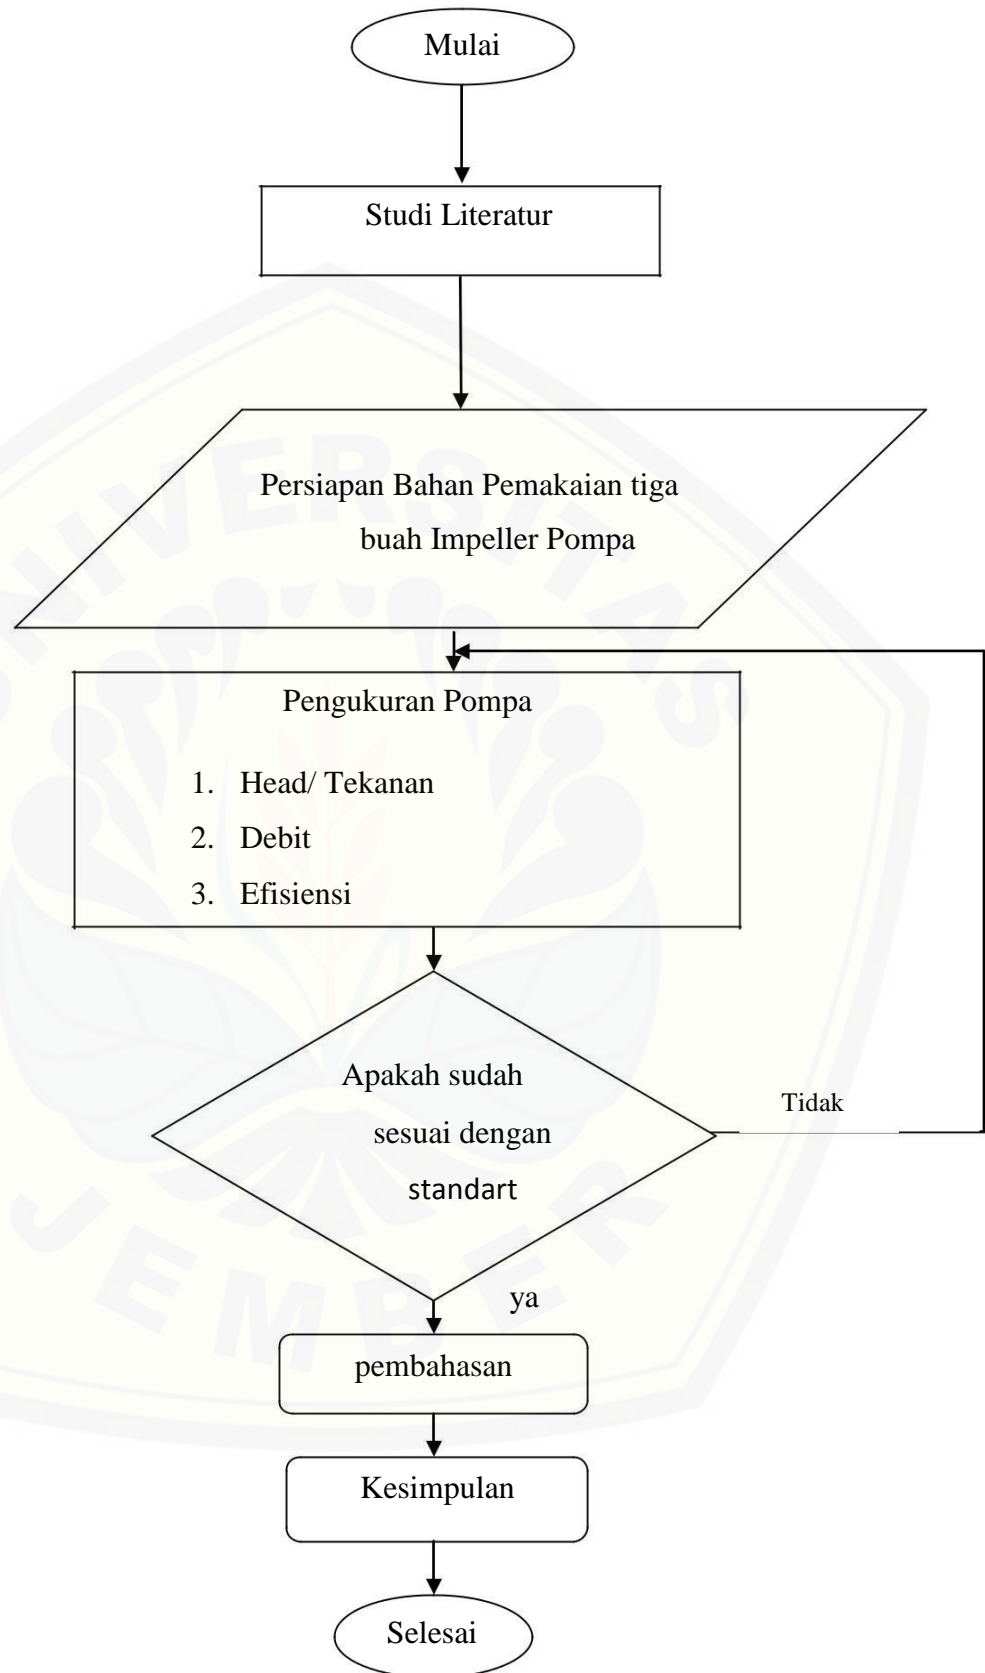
Mulai

Studi Literatur

Persiapan Bahan Pemakaian tiga buah Impeller Pompa

Pengukuran Pompa

1. Head/ Tekanan
2. Debit
3. Efisiensi

Apakah sudah sesuai dengan standart

Tidak

ya

pembahasan

Kesimpulan

Selesai